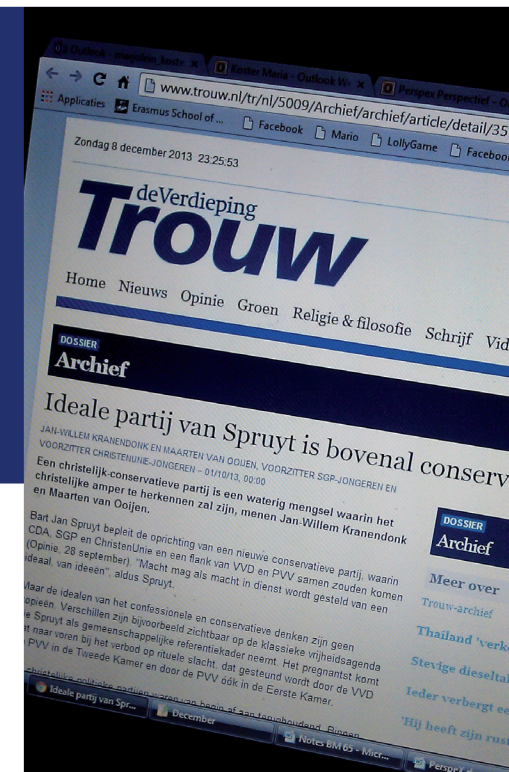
Outlook - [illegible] ×   Koster Maria - Outlook W ×   Perspex Perspectief - O

www.trouw.nl/tr/nl/5009/Archief/archief/article/detail/35

Applicaties   Erasmus School of ...   Facebook   Mario   LollyGame   Faceboo

Zondag 8 december 2013 23:25:53

deVerdieping
Trouw

Home   Nieuws   Opinie   Groen   Religie & filosofie   Schrijf   Vid

DOSSIER
Archief

Ideale partij van Spruyt is bovenal conserv

JAN-WILLEM KRANENDONK EN MAARTEN VAN OOIJEN, VOORZITTER SGP-JONGEREN EN VOORZITTER CHRISTENUNIE-JONGEREN – 01/10/13, 00:00

Een christelijk-conservatieve partij is een waterig mengsel waarin het christelijke amper te herkennen zal zijn, menen Jan-Willem Kranendonk en Maarten van Ooijen.

Bart Jan Spruyt bepleit de oprichting van een nieuwe conservatieve partij, waarin CDA, SGP en ChristenUnie en een flank van VVD en PVV samen zouden komen (Opinie, 28 september). "Macht mag als macht in dienst wordt gesteld van een ideaal, van ideeën", aldus Spruyt.

Maar de idealen van het confessionele en conservatieve denken zijn geen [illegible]opieën. Verschillen zijn bijvoorbeeld zichtbaar op de klassieke vrijheidsagenda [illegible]e Spruyt als gemeenschappelijke referentiekader neemt. Het pregnantst komt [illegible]t naar voren bij het verbod op rituele slacht, dat gesteund wordt door de VVD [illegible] PVV in de Tweede Kamer en door de PVV ook in de Eerste Kamer.

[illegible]christelijke politieke partijen waren van begin af aan terughoudend. Eigen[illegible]

DOSSIER
Archief

Meer over
Trouw-archief
Thailand 'verk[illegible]
Stevige dieseltal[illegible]
Ieder verbergt ee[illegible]
'Hij heeft zijn rust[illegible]

Ideale partij van Spr...   December   Notes BM 65 - Micr...   Perspe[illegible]